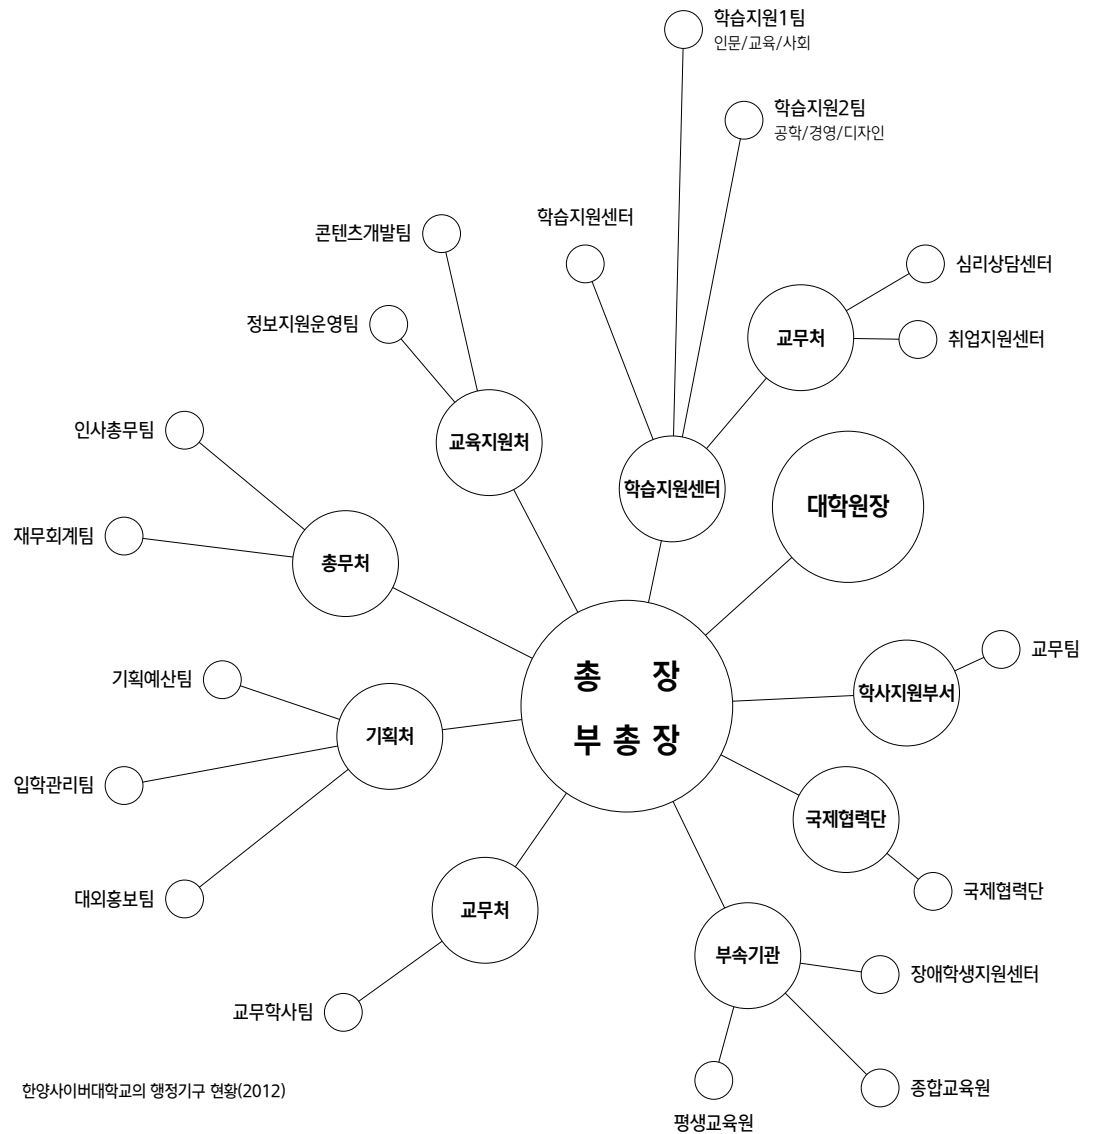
학습지원1팀
인문/교육/사회

학습지원2팀
공학/경영/디자인

학습지원센터

콘텐츠개발팀

심리상담센터

정보지원운영팀

교무처

취업지원센터

인사총무팀

교육지원처

학습지원센터

대학원장

재무회계팀

총무처

교무팀

총 장
부총장

학사지원부서

기획예산팀

기획처

입학관리팀

국제협력단

대외홍보팀

국제협력단

교무처

부속기관

장애학생지원센터

교무학사팀

종합교육원

한양사이버대학교의 행정기구 현황(2012)

평생교육원